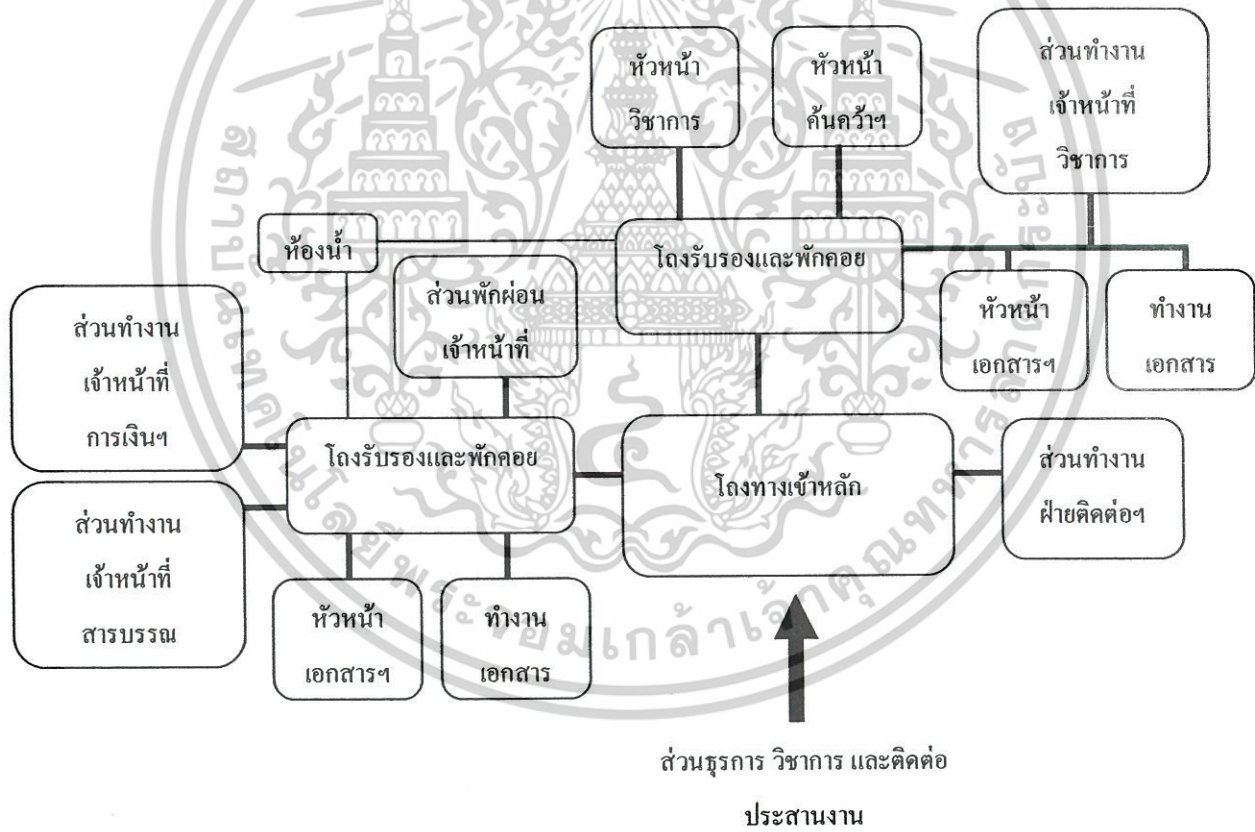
หัวหน้า วิชาการ

หัวหน้า ค้นคว้าฯ

ส่วนทำงาน เจ้าหน้าที่ วิชาการ

ห้องน้ำ

โถงรับรองและพักคอย

ส่วนพักผ่อน เจ้าหน้าที่

หัวหน้า เอกสารฯ

ทำงาน เอกสาร

ส่วนทำงาน เจ้าหน้าที่ การเงินฯ

โถงรับรองและพักคอย

โถงทางเข้าหลัก

ส่วนทำงาน ฝ่ายติดต่อฯ

ส่วนทำงาน เจ้าหน้าที่ สารบรรณ

หัวหน้า เอกสารฯ

ทำงาน เอกสาร

ส่วนธุรการ วิชาการ และติดต่อ

ประสานงาน